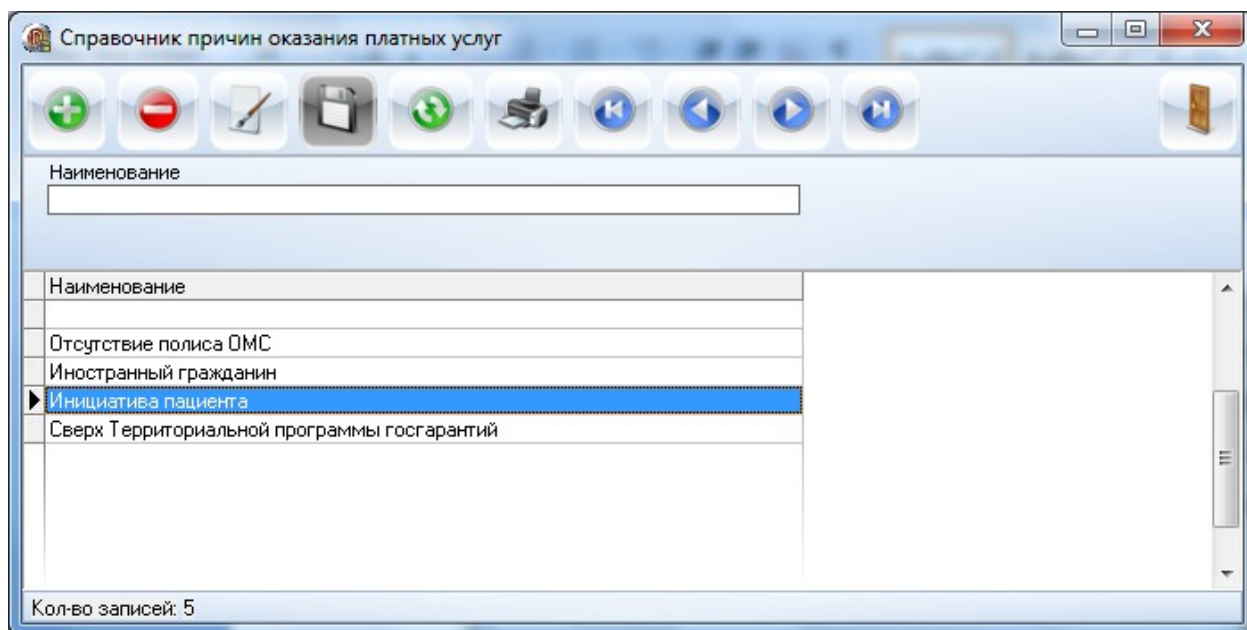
Справочник причин оказания платных услуг

Наименование

| Наименование |
|---|
| |
| Отсутствие полиса ОМС |
| Иностранный гражданин |
| Инициатива пациента |
| Сверх Территориальной программы госгарантий |

Кол-во записей: 5